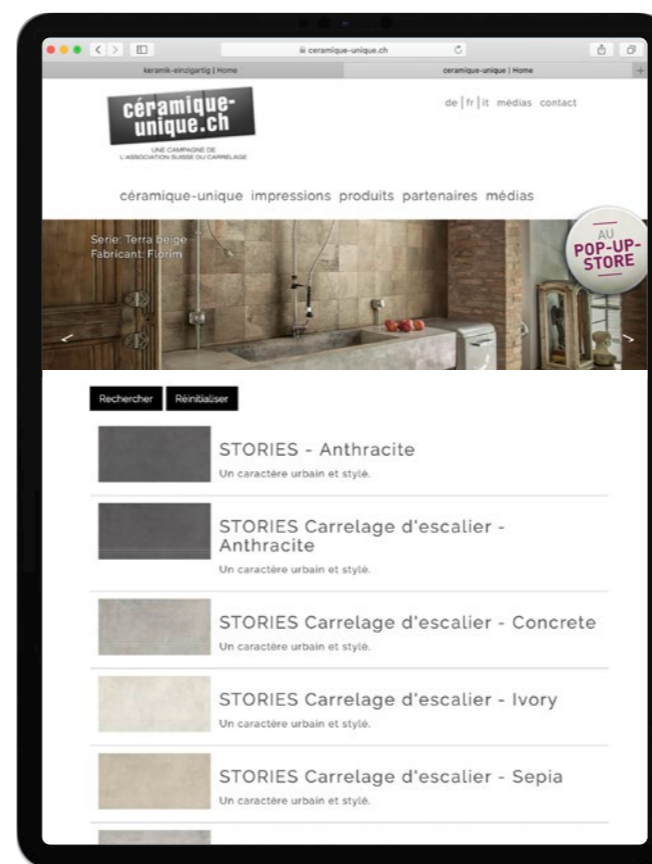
ceramique-unique.ch

keramik-einzigartig | Home

ceramique-unique | Home

céramique-unique.ch

UNE CAMPAGNE DE L'ASSOCIATION SUISSE DU CARRELAGE

de | fr | it médias contact

céramique-unique impressions produits partenaires médias

Serie: Terra beige
Fabricant: Florim

AU POP-UP-STORE

Rechercher Réinitialiser

STORIES - Anthracite
Un caractère urbain et stylé.

STORIES Carrelage d'escalier - Anthracite
Un caractère urbain et stylé.

STORIES Carrelage d'escalier - Concrete
Un caractère urbain et stylé.

STORIES Carrelage d'escalier - Ivory
Un caractère urbain et stylé.

STORIES Carrelage d'escalier - Sepia
Un caractère urbain et stylé.